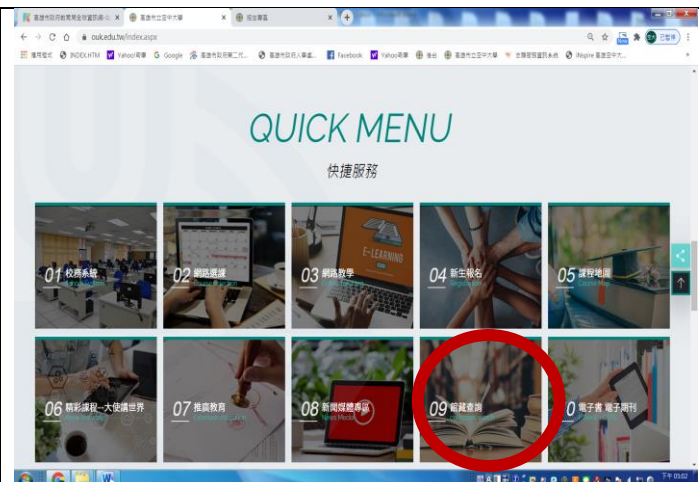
高雄市政府教育局全球資訊網 ×
高雄市立空中大學 ×
綜合專區 ×

ouk.edu.tw/index.aspx

應用程式 INDEX.HTM Yahoo!奇摩 Google 高雄市政府第二代... 高雄市政府人事處... Facebook Yahoo!奇摩 首頁 高雄市立空中大學 全國教師在職進修... iInspire 高雄空中大...

QUICK MENU

快捷服務

01 校務系統

02 網路選課

E-LEARNING

03 網路教學

04 新生報名

05 課程地圖

06 精彩課程-大使讀世界

07 推廣教育

08 新聞媒體專區

News Media

09 館藏查詢

0 電子書 電子期刊

下午 05:02